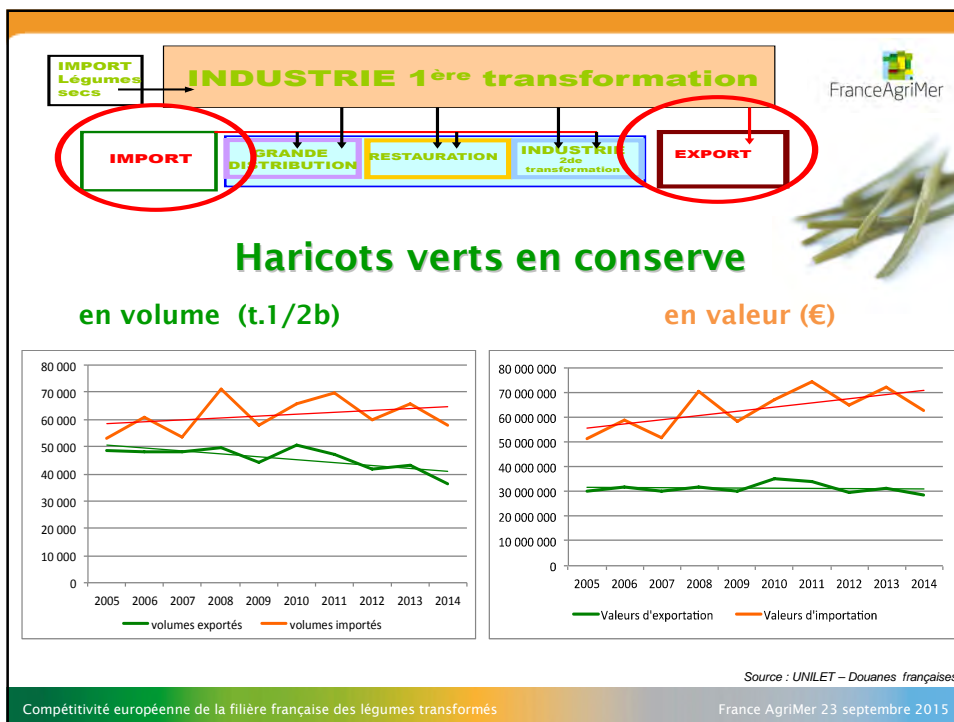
IMPORT Légumes secs

INDUSTRIE 1ère transformation

FranceAgriMer

IMPORT

GRANDE DISTRIBUTION

RESTAURATION

INDUSTRIE 2de transformation

EXPORT

Haricots verts en conserve

en volume (t.1/2b)

en valeur (€)

80 000
70 000
60 000
50 000
40 000
30 000
20 000
10 000
0

2005 2006 2007 2008 2009 2010 2011 2012 2013 2014

volumes exportés volumes importés

80 000 000
70 000 000
60 000 000
50 000 000
40 000 000
30 000 000
20 000 000
10 000 000
0

2005 2006 2007 2008 2009 2010 2011 2012 2013 2014

Valeurs d'exportation Valeurs d'importation

Source : UNILET – Douanes françaises

Compétitivité européenne de la filière française des légumes transformés

France AgriMer 23 septembre 2015